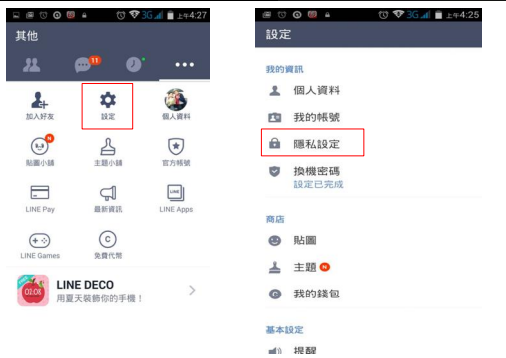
3G 上午4:27

其他

11

加入好友

設定

個人資料

N

貼圖小舖

主題小舖

官方帳號

LINE Pay

最新資訊

LINE Apps

LINE Games

免費代幣

LINE DECO

用夏天裝飾你的手機！

02:08

3G 上午4:25

設定

我的資訊

個人資料

我的帳號

隱私設定

換機密碼

設定已完成

商店

貼圖

主題 N

我的錢包

基本設定

提醒